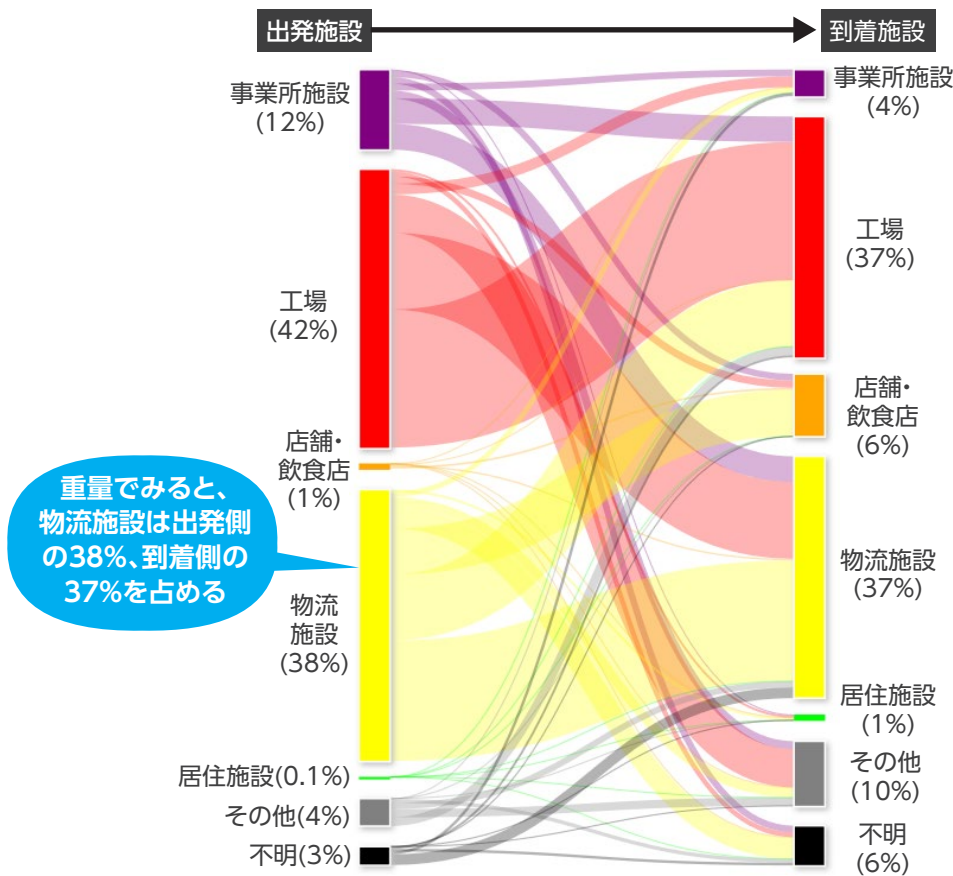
出発施設

到着施設

事業所施設
(12%)

工場
(42%)

店舗・
飲食店
(1%)

物流
施設
(38%)

居住施設(0.1%)

その他(4%)

不明(3%)

重量でみると、
物流施設は出発側
の38%、到着側の
37%を占める

事業所施設
(4%)

工場
(37%)

店舗・
飲食店
(6%)

物流施設
(37%)

居住施設
(1%)

その他
(10%)

不明
(6%)